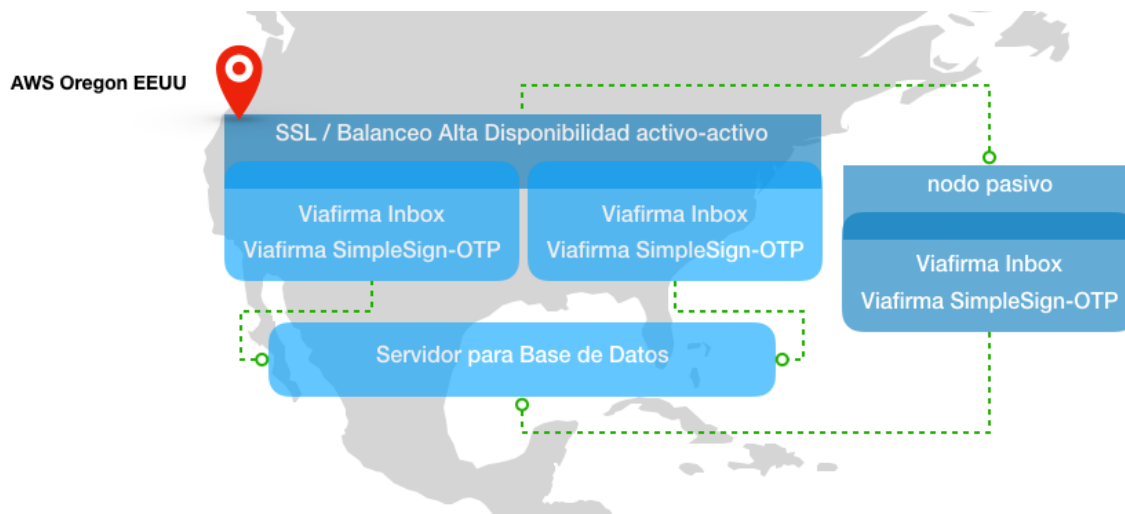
AWS Oregon EEUU

SSL / Balanceo Alta Disponibilidad activo-activo

Viafirma Inbox
Viafirma SimpleSign-OTP

Viafirma Inbox
Viafirma SimpleSign-OTP

nodo pasivo

Viafirma Inbox
Viafirma SimpleSign-OTP

Servidor para Base de Datos